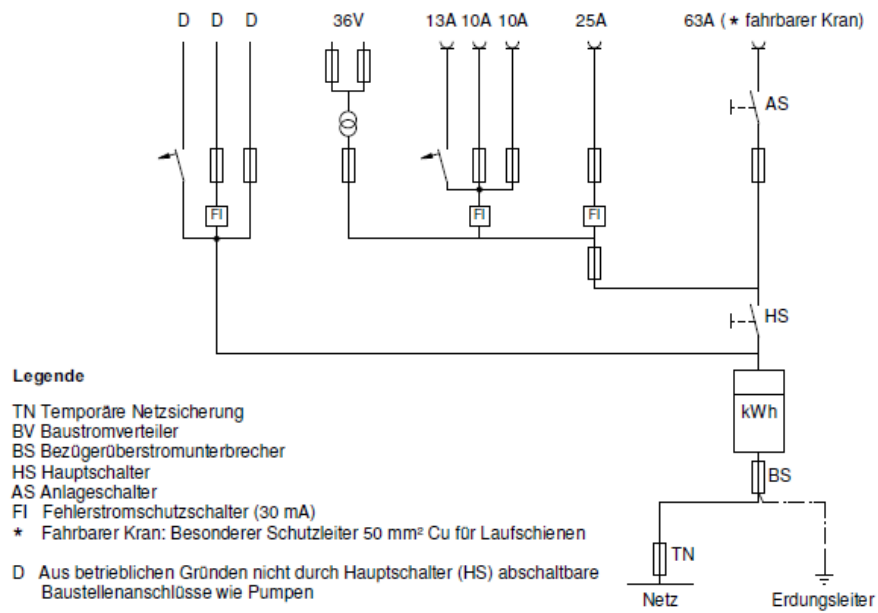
D D D 36V 13A 10A 10A 25A 63A ( * fahrbarer Kran)

AS

FI FI FI

HS

kWh

BS

TN

Netz Erdungsleiter

Legende

TN Temporäre Netzsicherung
BV Baustromverteiler
BS Bezügerüberstromunterbrecher
HS Hauptschalter
AS Anlageschalter
FI Fehlerstromschutzschalter (30 mA)
* Fahrbarer Kran: Besonderer Schutzleiter 50 mm² Cu für Laufschienen

D Aus betrieblichen Gründen nicht durch Hauptschalter (HS) abschaltbare Baustellenanschlüsse wie Pumpen